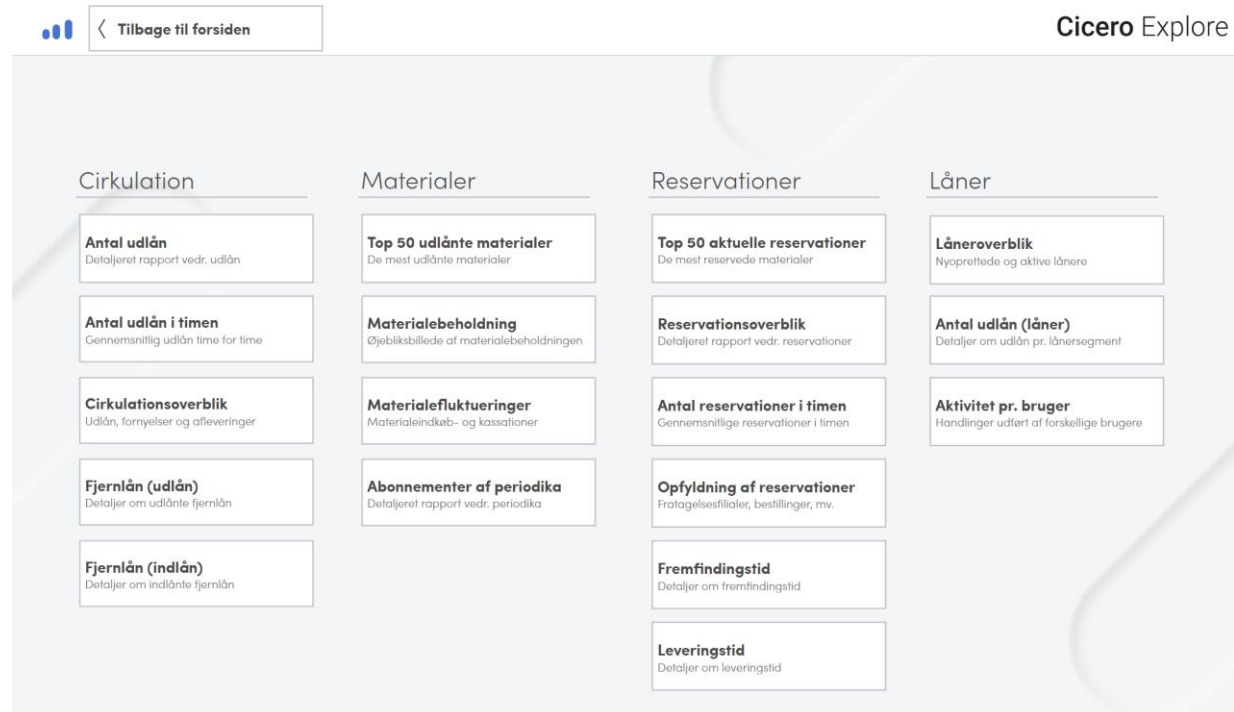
Tilbage til forsiden

Cicero Explore

Cirkulation

Antal udlån
Detaljeret rapport vedr. udlån

Antal udlån i timen
Gennemsnitlig udlån time for time

Cirkulationsoverblik
Udlån, fornyelser og afleveringer

Fjernlån (udlån)
Detaljer om udlånte fjernlån

Fjernlån (indlån)
Detaljer om indlånte fjernlån

Materialer

Top 50 udlånte materialer
De mest udlånte materialer

Materialebeholdning
Øjebliksbillede af materialebeholdningen

Materialefluktueringer
Materialeindkøb- og kassationer

Abonnementer af periodika
Detaljeret rapport vedr. periodika

Reservationer

Top 50 aktuelle reservationer
De mest reservede materialer

Reservationsoverblik
Detaljeret rapport vedr. reservationer

Antal reservationer i timen
Gennemsnitlige reservationer i timen

Opfyldning af reservationer
Fratagelsesfilialer, bestillinger, mv.

Fremfindingstid
Detaljer om fremfindingstid

Leveringstid
Detaljer om leveringstid

Låner

Låneroverblik
Nyoprettede og aktive lånere

Antal udlån (låner)
Detaljer om udlån pr. lånersegment

Aktivitet pr. bruger
Handlinger udført af forskellige brugere